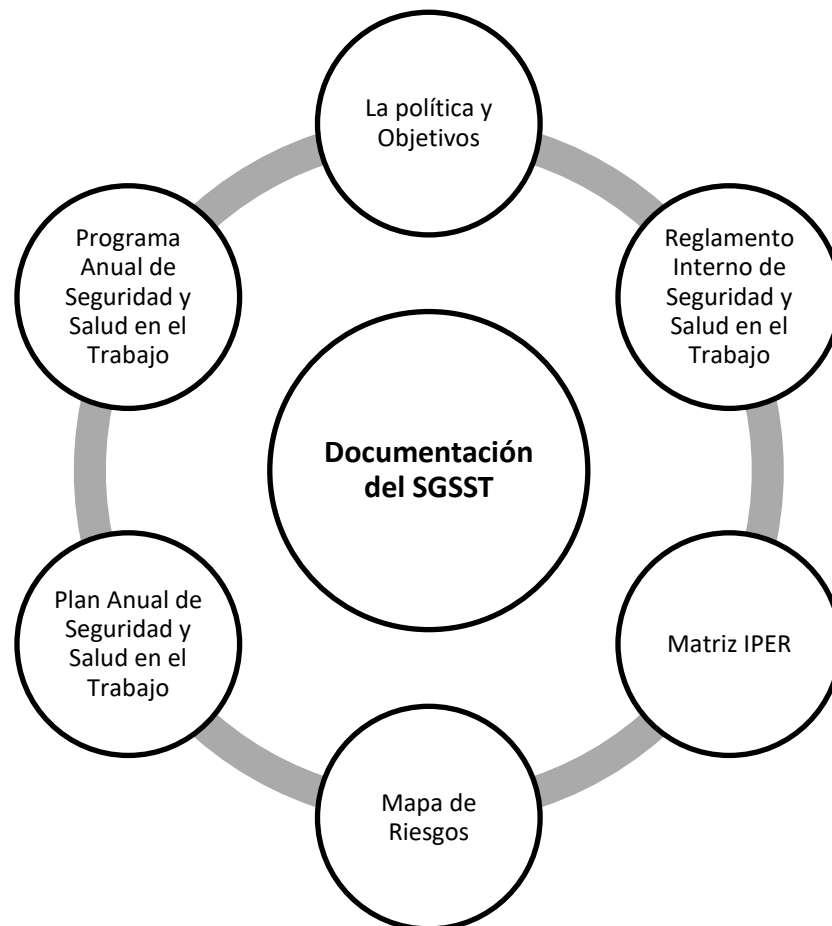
La política y Objetivos

Programa Anual de Seguridad y Salud en el Trabajo

Reglamento Interno de Seguridad y Salud en el Trabajo

**Documentación del SGSST**

Plan Anual de Seguridad y Salud en el Trabajo

Matriz IPER

Mapa de Riesgos